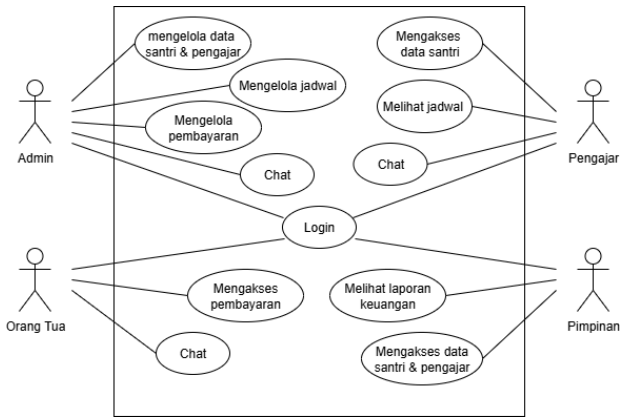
mengelola data santri & pengajar

Mengakses data santri

Admin

Mengelola jadwal

Melihat jadwal

Mengelola pembayaran

Pengajar

Chat

Chat

Login

Mengakses pembayaran

Melihat laporan keuangan

Orang Tua

Pimpinan

Chat

Mengakses data santri & pengajar